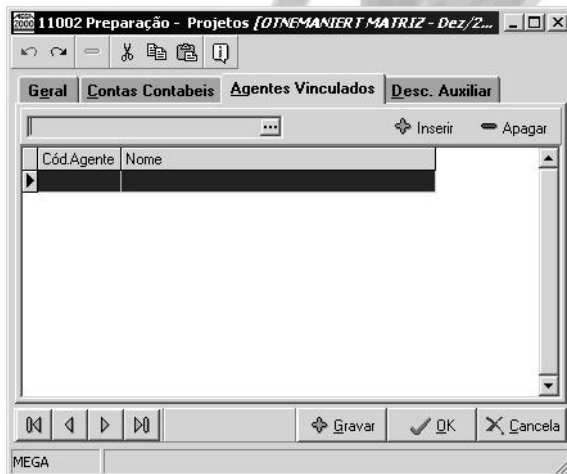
11002 Preparação - Projetos [OTNEMANIERT MATRIZ - Dez/2...

Geral | Contas Contabeis | Agentes Vinculados | Desc. Auxiliar

Inserir | Apagar

| Cód.Agente | Nome |
|---|---|
| | |

Gravar | OK | Cancela

MEGA